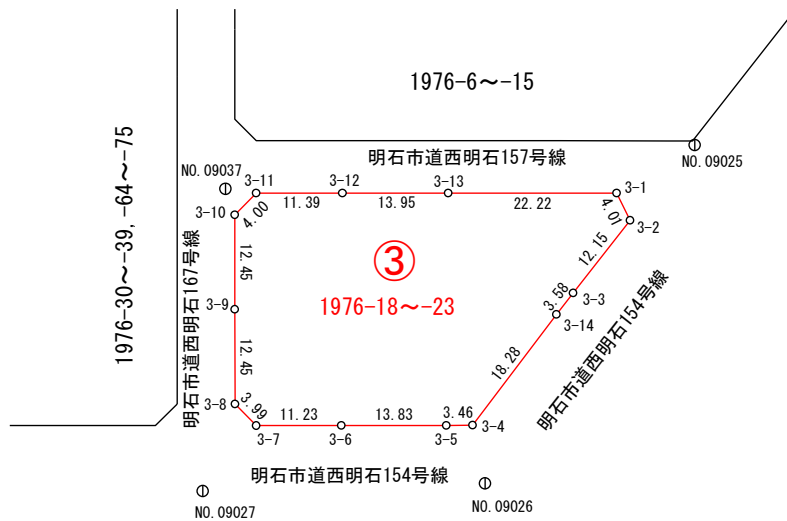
1976-6～-15

明石市道西明石157号線

NO.09025

NO.09037

1976-30～-39, -64～-75

明石市道西明石167号線

3-11
3-12
3-13
3-1
3-10
4.00
11.39
13.95
22.22
4.01
3-2
12.15

③

12.45

1976-18～-23

3-9
3.58
3-3
3-14

明石市道西明石154号線

12.45

18.28

3-8
3.99
11.23
13.83
3.46
3-4
3-7
3-6
3-5

明石市道西明石154号線

NO.09027

NO.09026